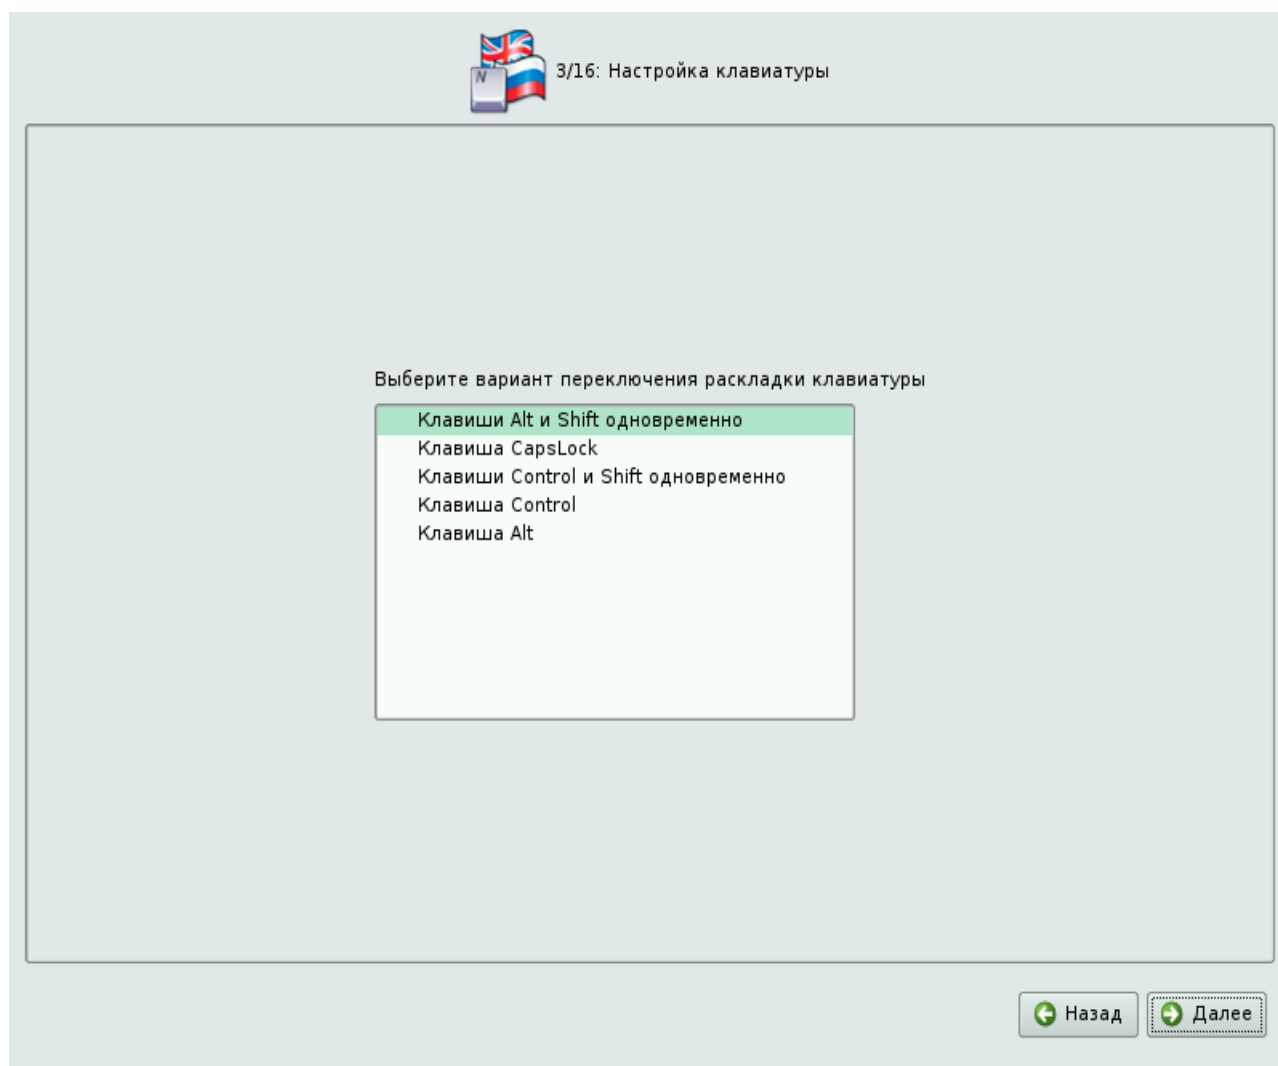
N

3/16: Настройка клавиатуры

Выберите вариант переключения раскладки клавиатуры

Клавиши Alt и Shift одновременно
Клавиша CapsLock
Клавиши Control и Shift одновременно
Клавиша Control
Клавиша Alt

Назад
Далее